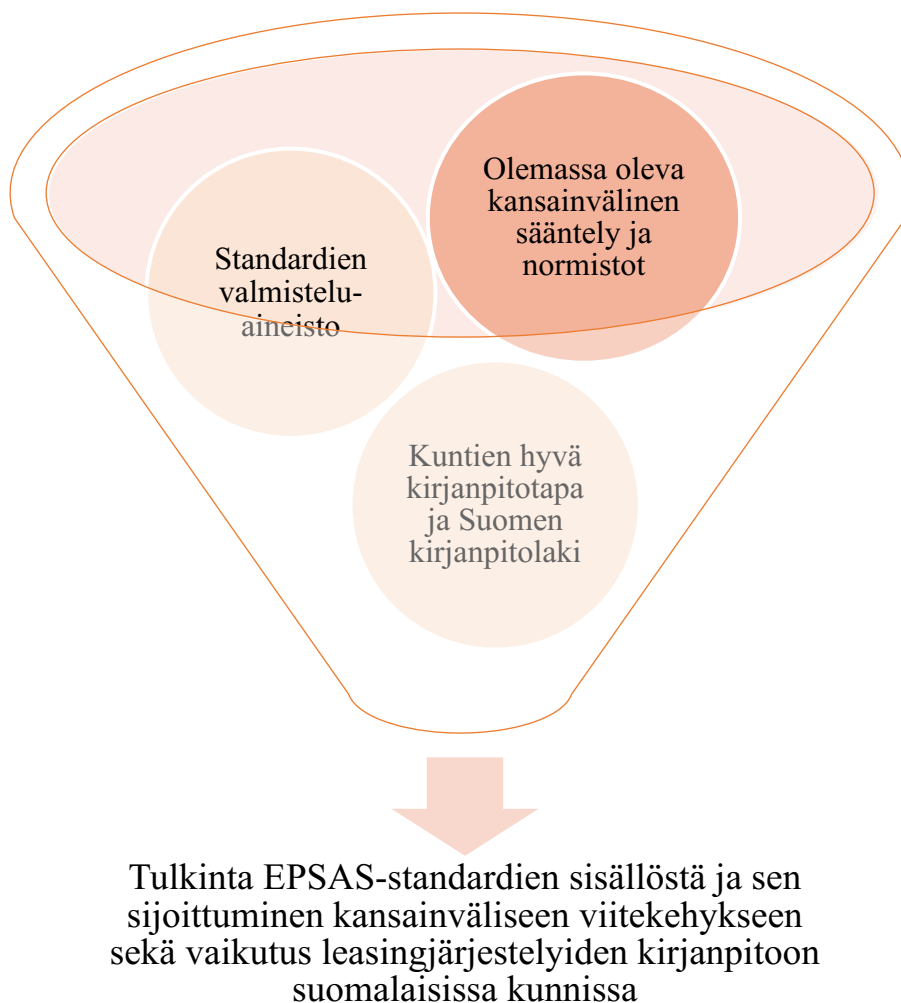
Standardien valmisteluaineisto

Olemassa oleva kansainvälinen sääntely ja normistot

Kuntien hyvä kirjanpitotapa ja Suomen kirjanpitolaki

Tulkinta EPSAS-standardien sisällöstä ja sen sijoittuminen kansainväliseen viitekehykseen sekä vaikutus leasingjärjestelyiden kirjanpitoon suomalaisissa kunnissa